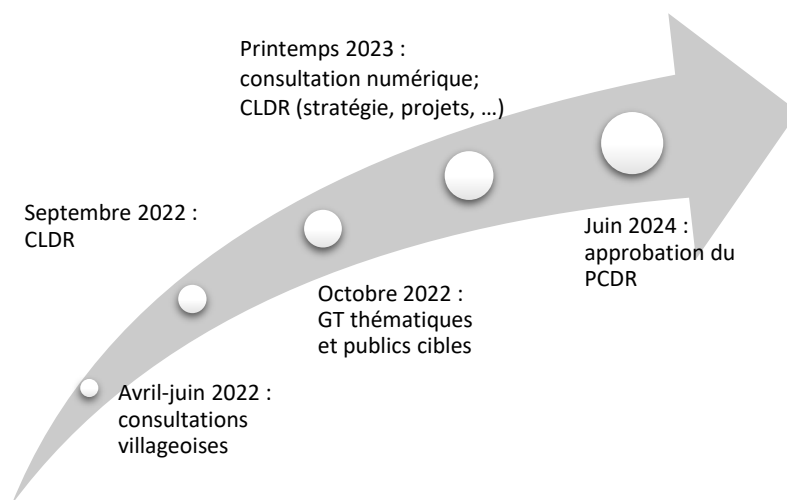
Avril-juin 2022 : consultations villageoises

Septembre 2022 : CLDR

Octobre 2022 : GT thématiques et publics cibles

Printemps 2023 : consultation numérique; CLDR (stratégie, projets, …)

Juin 2024 : approbation du PCDR